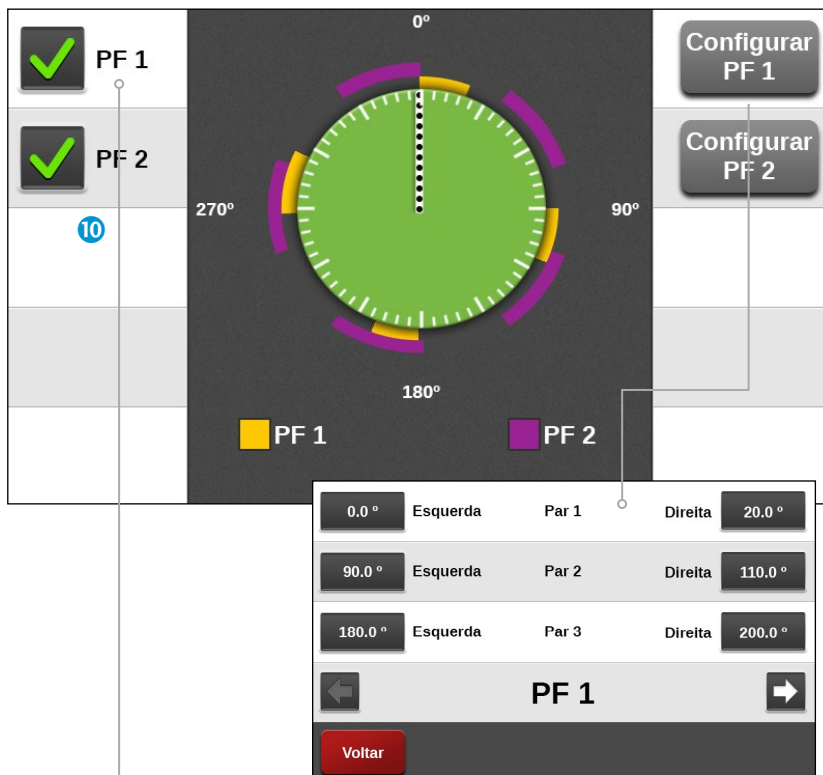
PF 1

PF 2

⑩

0º

270º

90º

180º

PF 1

PF 2

Configurar PF 1

Configurar PF 2

| | | | | |
|---|---|---|---|---|
| 0.0 º | Esquerda | Par 1 | Direita | 20.0 º |
| 90.0 º | Esquerda | Par 2 | Direita | 110.0 º |
| 180.0 º | Esquerda | Par 3 | Direita | 200.0 º |

PF 1

Voltar